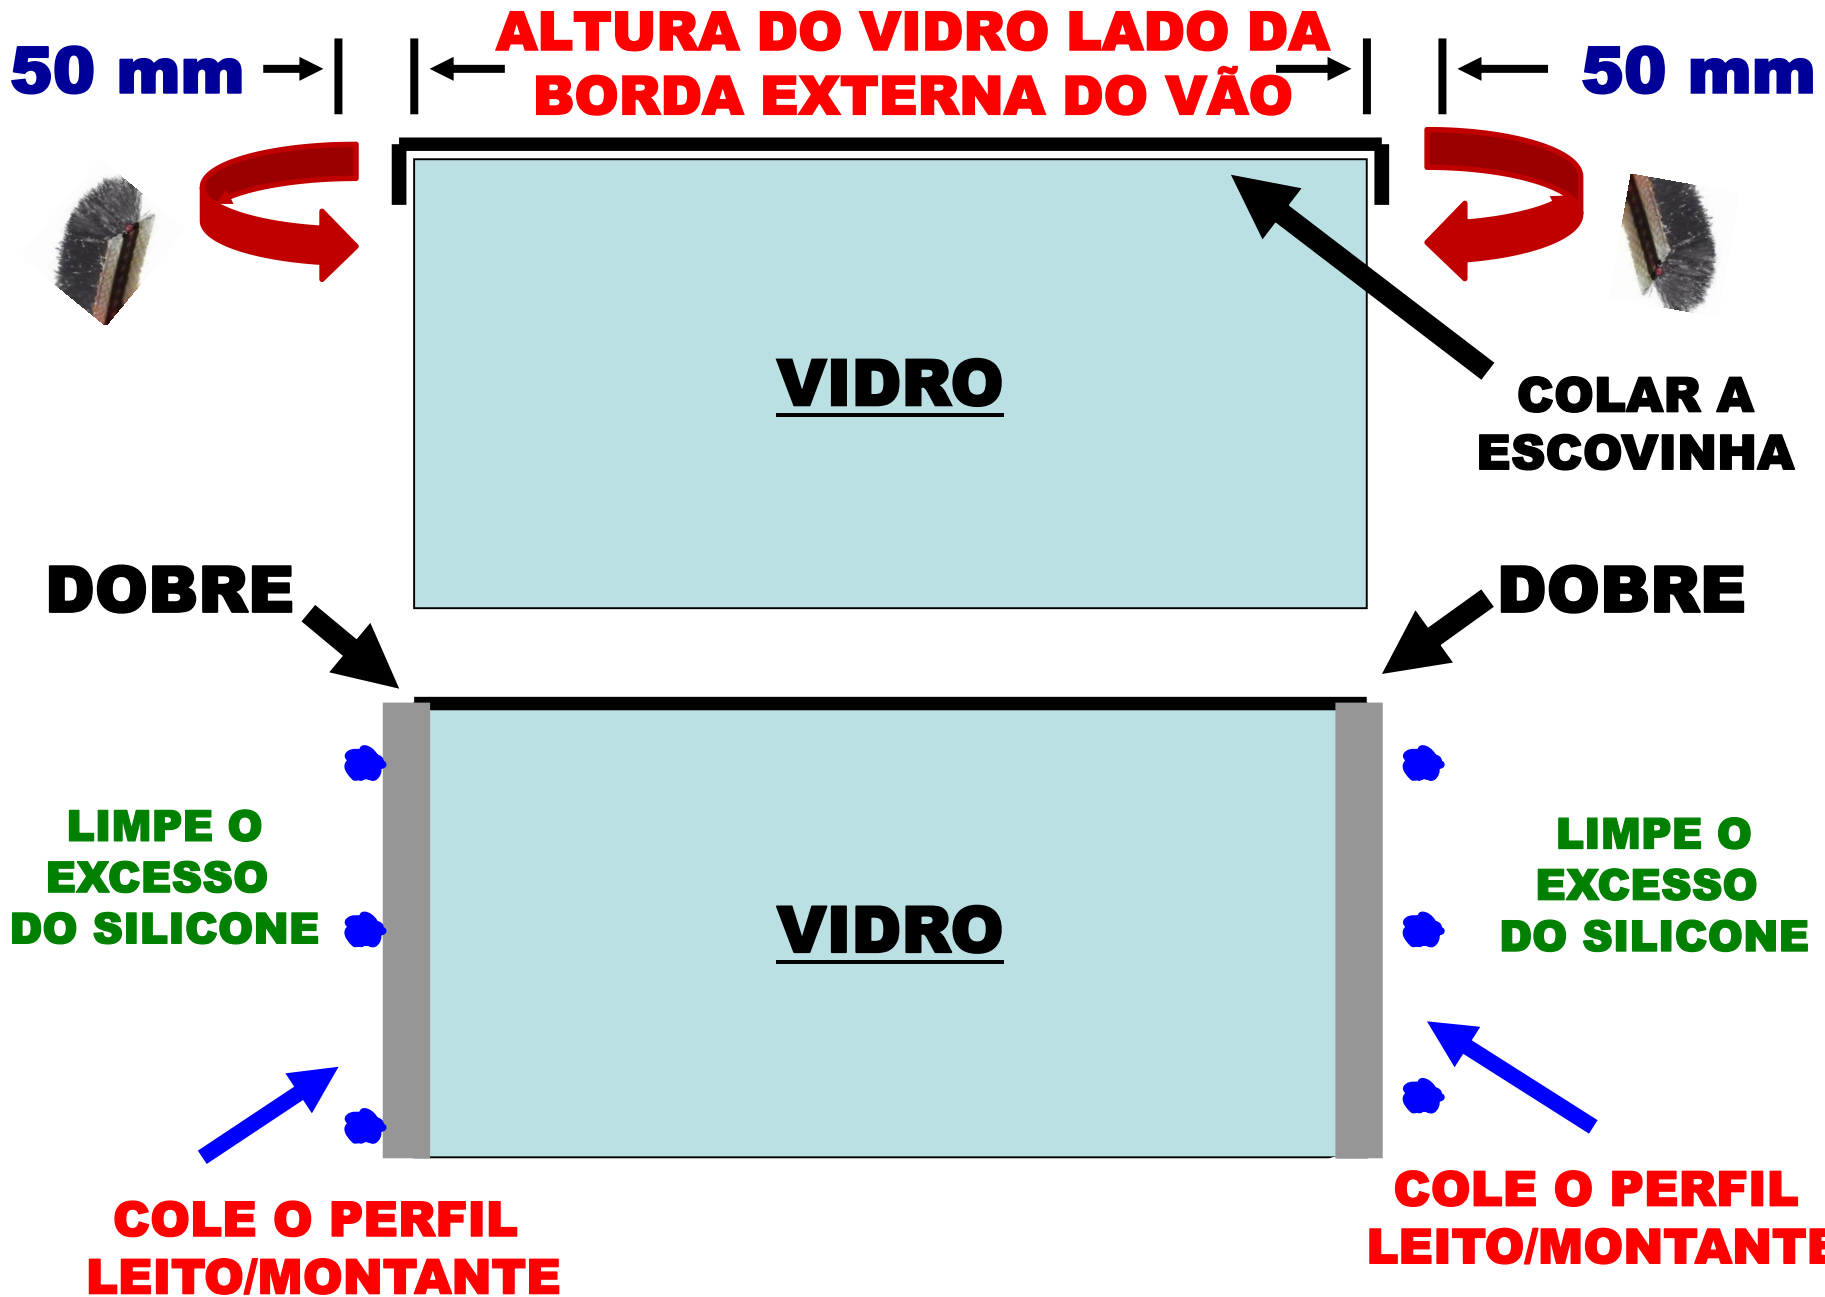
50 mm

ALTURA DO VIDRO LADO DA BORDA EXTERNA DO VÃO

50 mm

VIDRO

COLAR A ESCOVINHA

DOBRE

DOBRE

LIMPE O EXCESSO DO SILICONE

VIDRO

LIMPE O EXCESSO DO SILICONE

COLE O PERFIL LEITO/MONTANTE

COLE O PERFIL LEITO/MONTANTE